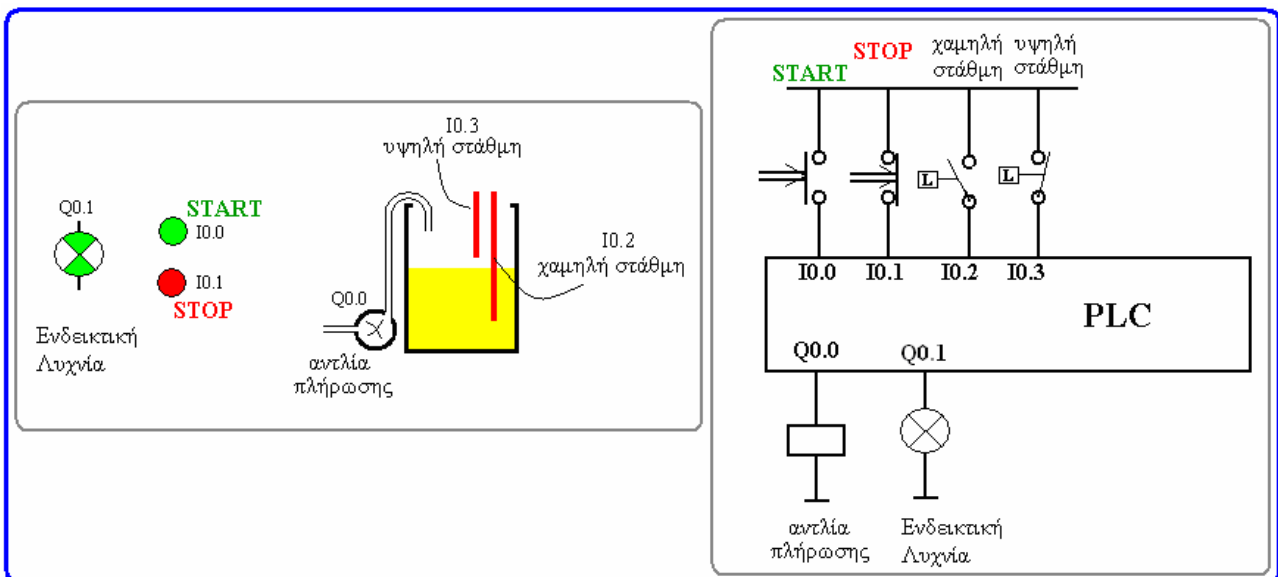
Q0.1

Ενδεικτική Λυχνία

START
I0.0

I0.1
STOP

I0.3
υψηλή στάθμη

I0.2
χαμηλή στάθμη

Q0.0

αντλία πλήρωσης

STOP
START
χαμηλή στάθμη
υψηλή στάθμη

L
L

I0.0
I0.1
I0.2
I0.3

PLC

Q0.0
Q0.1

αντλία πλήρωσης

Ενδεικτική Λυχνία